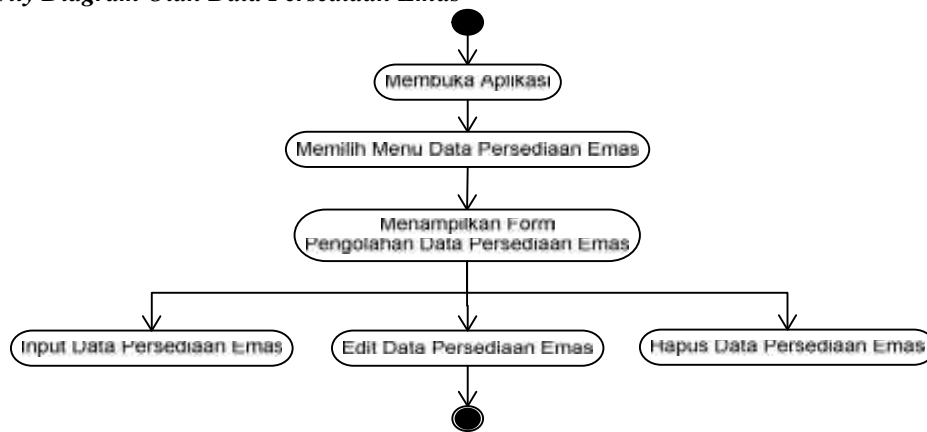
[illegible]ity Diagram Olah Data Persediaan Emas

Membuka Aplikasi

Memilih Menu Data Persediaan Emas

Menampilkan Form
Pengolahan Data Persediaan Emas

Input Data Persediaan Emas

Edit Data Persediaan Emas

Hapus Data Persediaan Emas